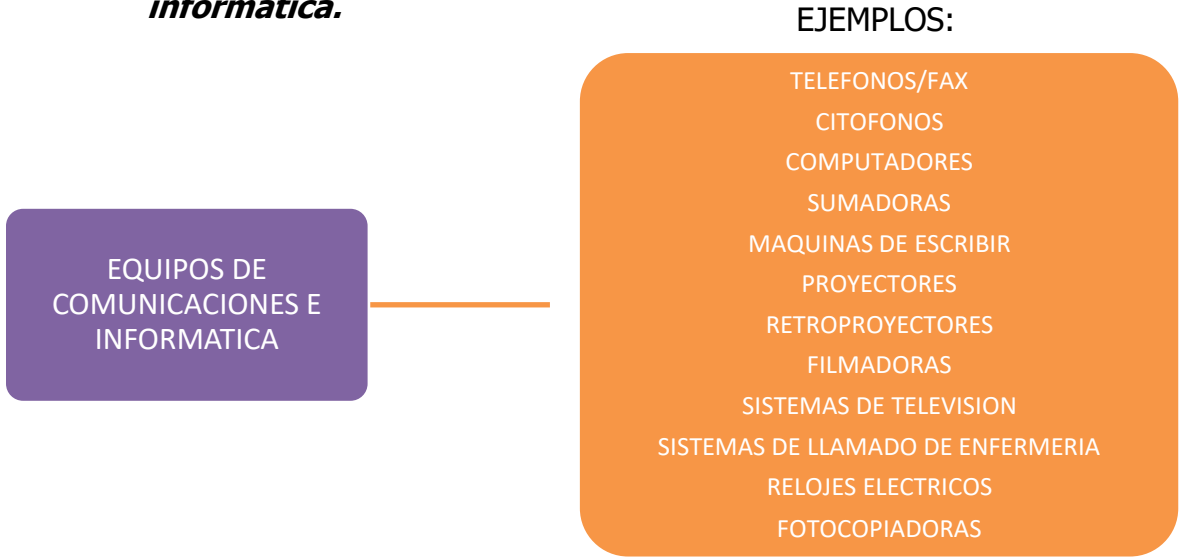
informática.

EJEMPLOS:

EQUIPOS DE COMUNICACIONES E INFORMATICA

TELEFONOS/FAX
CITOFONOS
COMPUTADORES
SUMADORAS
MAQUINAS DE ESCRIBIR
PROYECTORES
RETROPROYECTORES
FILMADORAS
SISTEMAS DE TELEVISION
SISTEMAS DE LLAMADO DE ENFERMERIA
RELOJES ELECTRICOS
FOTOCOPIADORAS